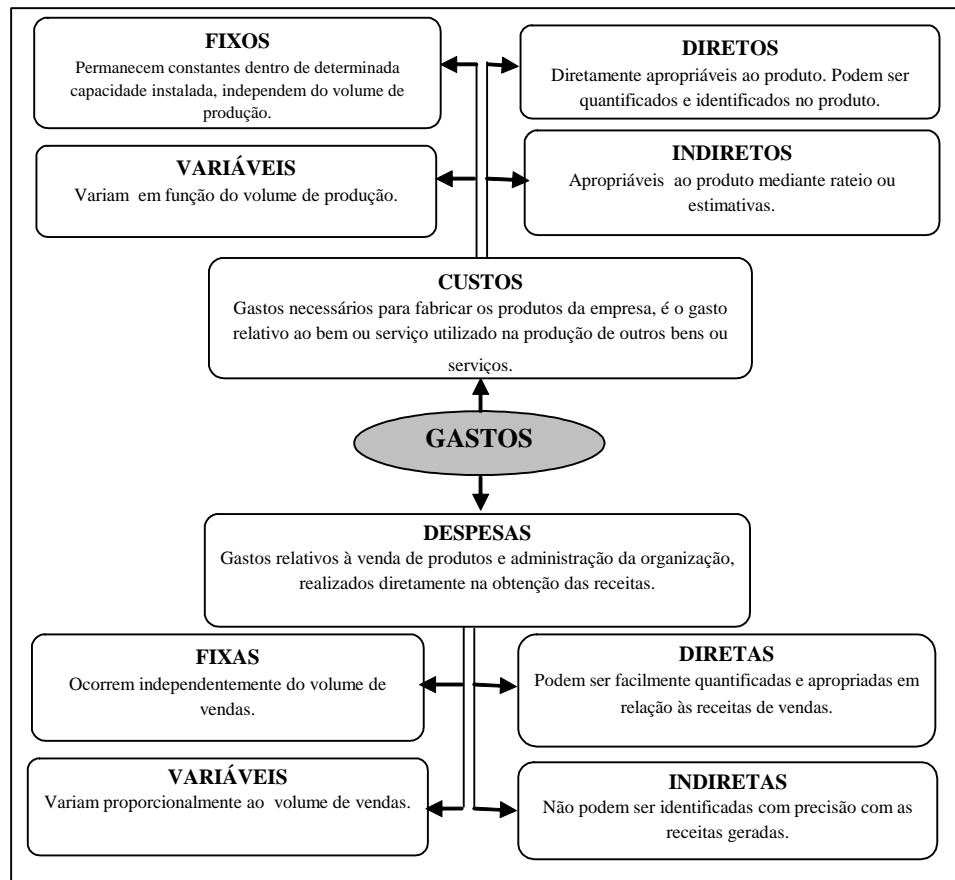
FIXOS
Permanecem constantes dentro de determinada capacidade instalada, independem do volume de produção.

DIRETOS
Diretamente apropriáveis ao produto. Podem ser quantificados e identificados no produto.

VARIÁVEIS
Variam em função do volume de produção.

INDIRETOS
Apropriáveis ao produto mediante rateio ou estimativas.

CUSTOS
Gastos necessários para fabricar os produtos da empresa, é o gasto relativo ao bem ou serviço utilizado na produção de outros bens ou serviços.

GASTOS

DESPESAS
Gastos relativos à venda de produtos e administração da organização, realizados diretamente na obtenção das receitas.

FIXAS
Ocorrem independentemente do volume de vendas.

DIRETAS
Podem ser facilmente quantificadas e apropriadas em relação às receitas de vendas.

VARIÁVEIS
Variam proporcionalmente ao volume de vendas.

INDIRETAS
Não podem ser identificadas com precisão com as receitas geradas.